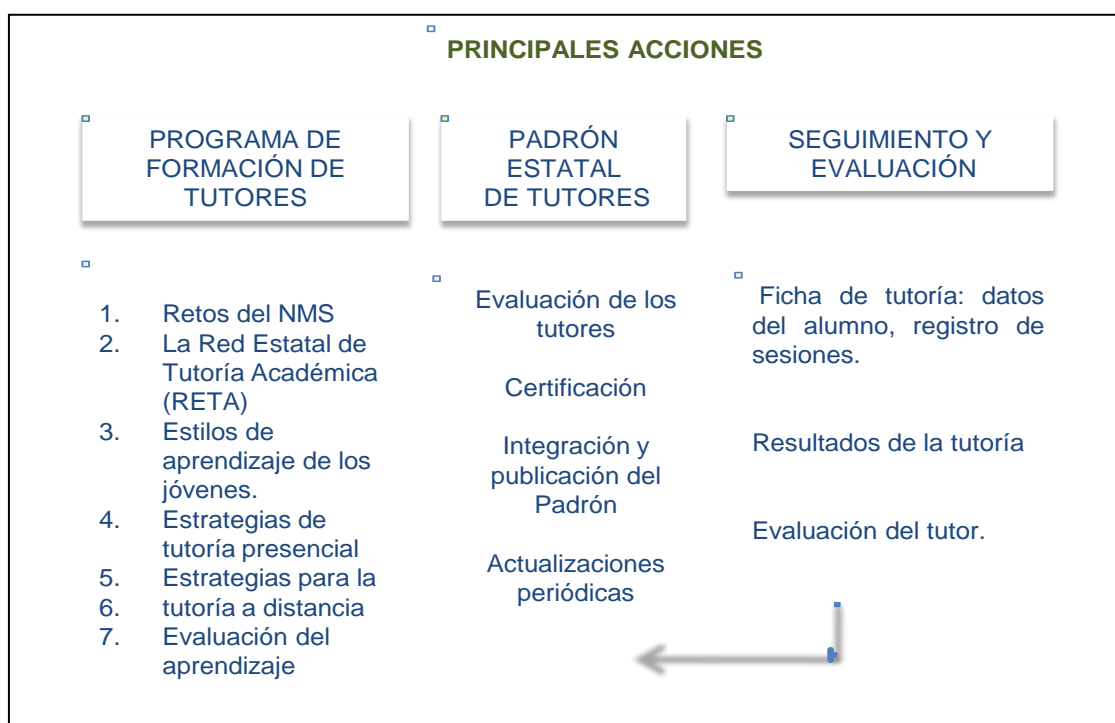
PRINCIPALES ACCIONES

PROGRAMA DE FORMACIÓN DE TUTORES

PADRÓN ESTATAL DE TUTORES

SEGUIMIENTO Y EVALUACIÓN

1. Retos del NMS
2. La Red Estatal de Tutoría Académica (RETA)
3. Estilos de aprendizaje de los jóvenes.
4. Estrategias de tutoría presencial
5. Estrategias para la
6. tutoría a distancia
7. Evaluación del aprendizaje

Evaluación de los tutores

Certificación

Integración y publicación del Padrón

Actualizaciones periódicas

Ficha de tutoría: datos del alumno, registro de sesiones.

Resultados de la tutoría

Evaluación del tutor.